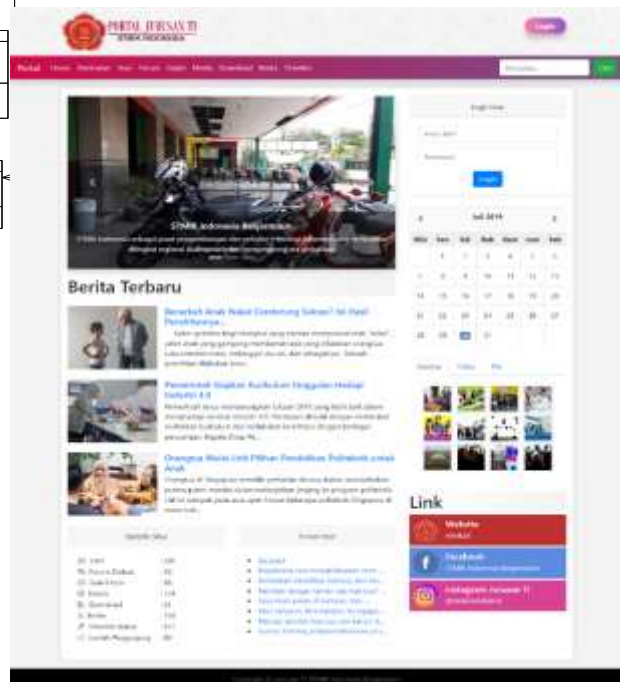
PORTAL JURUSAN TI
STMIK INDONESIA

Login

Portal Home Pencarian Dosen Forum Galeri Mobile Download Berita Direktori

STMIK Indonesia Banjarmasin

Berita Terbaru

Benarkah Anak Nakal Cenderung Sukses? Ini Hasil Penelitiannya...

Pemerintah Siapkan Kurikulum Enggalan Hadapi Industri 4.0

Orangtua Wajib Lirik Pilihan Pendidikan Politeknik untuk Anak

Statistik Situs

Forum Baru

Login User

Login

Juli 2019

| Min | Sen | Sel | Rab | Kam | Jum | Sab |
|---|---|---|---|---|---|---|
| | 1 | 2 | 3 | 4 | 5 | 6 |
| 7 | 8 | 9 | 10 | 11 | 12 | 13 |
| 14 | 15 | 16 | 17 | 18 | 19 | 20 |
| 21 | 22 | 23 | 24 | 25 | 26 | 27 |
| 28 | 29 | 30 | 31 | | | |

Link

Website

Facebook

Instagram Jurusan TI